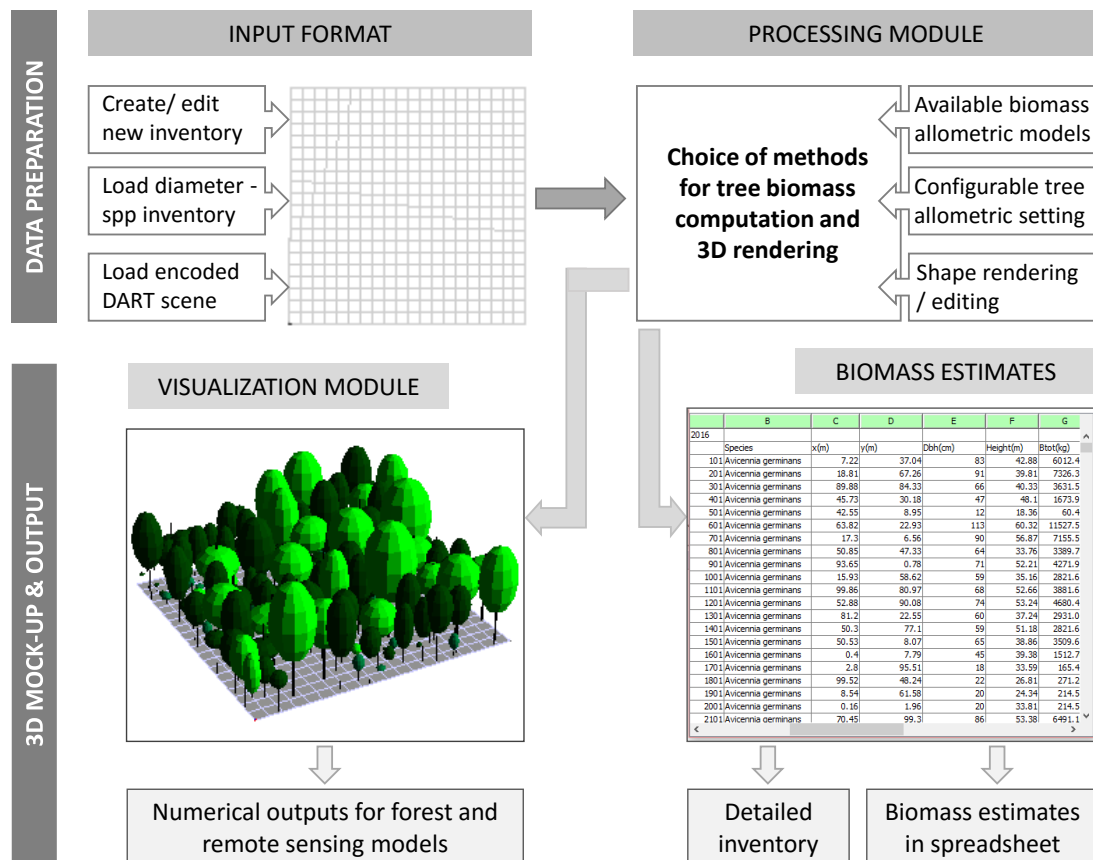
DATA PREPARATION

INPUT FORMAT

Create/ edit new inventory

Load diameter - spp inventory

Load encoded DART scene

PROCESSING MODULE

Choice of methods for tree biomass computation and 3D rendering

Available biomass allometric models

Configurable tree allometric setting

Shape rendering / editing

3D MOCK-UP & OUTPUT

VISUALIZATION MODULE

BIOMASS ESTIMATES

| | B | C | D | E | F | G |
|---|---|---|---|---|---|---|
| 2016 | | | | | | |
| | Species | x(m) | y(m) | Dbh(cm) | Height(m) | Btot(kg) |
| 101 | Avicennia germinans | 7.22 | 37.04 | 83 | 42.88 | 6012.4 |
| 201 | Avicennia germinans | 18.81 | 67.26 | 91 | 39.81 | 7326.3 |
| 301 | Avicennia germinans | 89.88 | 84.33 | 66 | 40.33 | 3631.5 |
| 401 | Avicennia germinans | 45.73 | 30.18 | 47 | 48.1 | 1673.9 |
| 501 | Avicennia germinans | 42.55 | 8.95 | 12 | 18.36 | 60.4 |
| 601 | Avicennia germinans | 63.82 | 22.93 | 113 | 60.32 | 11527.5 |
| 701 | Avicennia germinans | 17.3 | 6.56 | 90 | 56.87 | 7155.5 |
| 801 | Avicennia germinans | 50.85 | 47.33 | 64 | 33.76 | 3389.7 |
| 901 | Avicennia germinans | 93.65 | 0.78 | 71 | 52.21 | 4271.9 |
| 1001 | Avicennia germinans | 15.93 | 58.62 | 59 | 35.16 | 2821.6 |
| 1101 | Avicennia germinans | 99.86 | 80.97 | 68 | 52.66 | 3881.6 |
| 1201 | Avicennia germinans | 52.88 | 90.08 | 74 | 53.24 | 4680.4 |
| 1301 | Avicennia germinans | 81.2 | 22.55 | 60 | 37.24 | 2931.0 |
| 1401 | Avicennia germinans | 50.3 | 77.1 | 59 | 51.18 | 2821.6 |
| 1501 | Avicennia germinans | 50.53 | 8.07 | 65 | 38.86 | 3509.6 |
| 1601 | Avicennia germinans | 0.4 | 7.79 | 45 | 39.38 | 1512.7 |
| 1701 | Avicennia germinans | 2.8 | 95.51 | 18 | 33.59 | 165.4 |
| 1801 | Avicennia germinans | 99.52 | 48.24 | 22 | 26.81 | 271.2 |
| 1901 | Avicennia germinans | 8.54 | 61.58 | 20 | 24.34 | 214.5 |
| 2001 | Avicennia germinans | 0.16 | 1.96 | 20 | 33.81 | 214.5 |
| 2101 | Avicennia germinans | 70.45 | 99.3 | 86 | 53.38 | 6491.1 |

Numerical outputs for forest and remote sensing models

Detailed inventory

Biomass estimates in spreadsheet